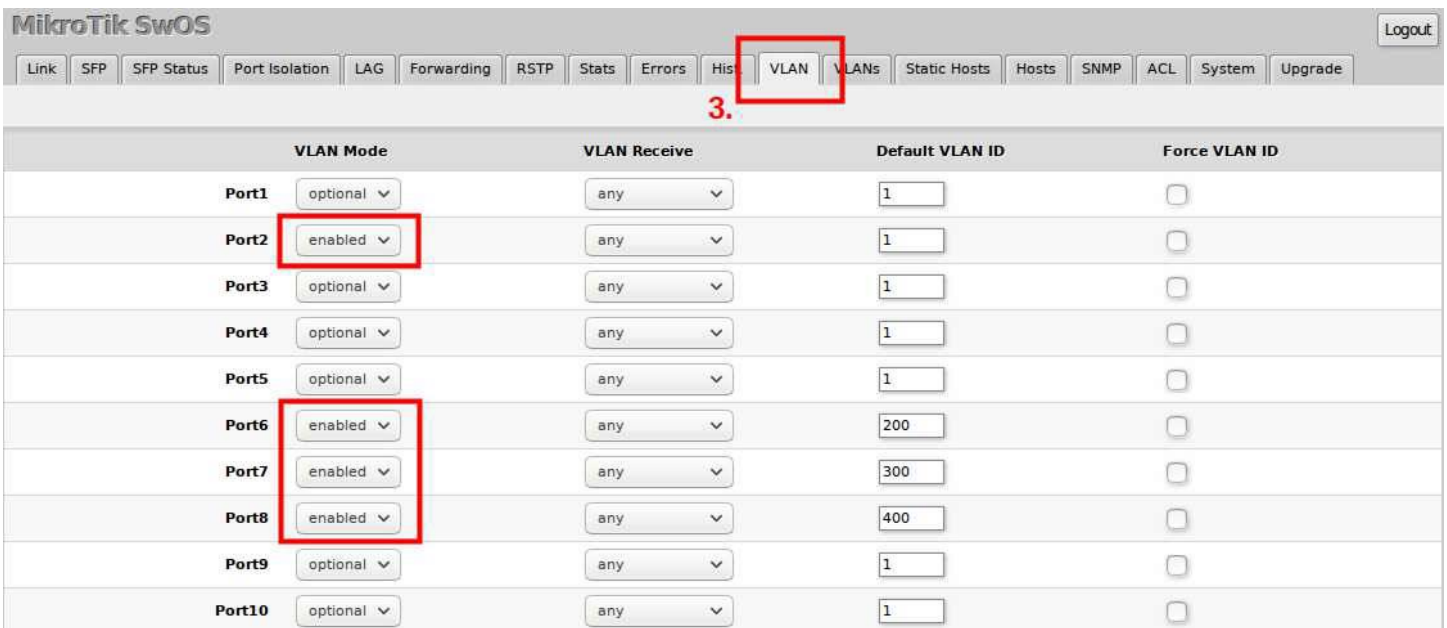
MikroTik SwOS

Logout

Link | SFP | SFP Status | Port Isolation | LAG | Forwarding | RSTP | Stats | Errors | Hist | VLAN | VLANs | Static Hosts | Hosts | SNMP | ACL | System | Upgrade

3.

| | VLAN Mode | VLAN Receive | Default VLAN ID | Force VLAN ID |
|---|---|---|---|---|
| Port1 | optional | any | 1 | |
| Port2 | enabled | any | 1 | |
| Port3 | optional | any | 1 | |
| Port4 | optional | any | 1 | |
| Port5 | optional | any | 1 | |
| Port6 | enabled | any | 200 | |
| Port7 | enabled | any | 300 | |
| Port8 | enabled | any | 400 | |
| Port9 | optional | any | 1 | |
| Port10 | optional | any | 1 | |